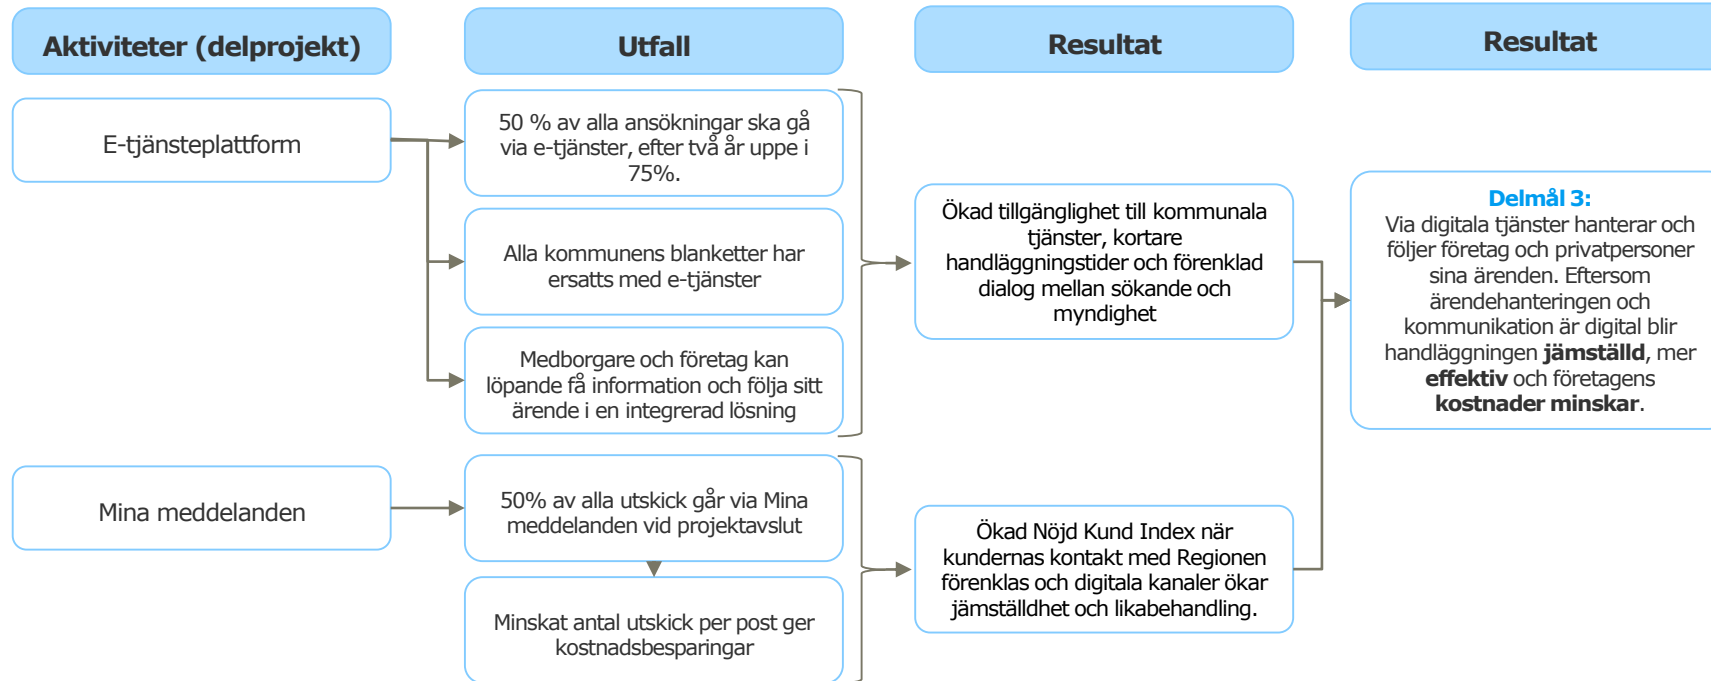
Aktiviteter (delprojekt)

Utfall

Resultat

Resultat

E-tjänsteplattform

50 % av alla ansökningar ska gå via e-tjänster, efter två år uppe i 75%.

Alla kommunens blanketter har ersatts med e-tjänster

Medborgare och företag kan löpande få information och följa sitt ärende i en integrerad lösning

Ökad tillgänglighet till kommunala tjänster, kortare handläggningstider och förenklad dialog mellan sökande och myndighet

Delmål 3:
Via digitala tjänster hanterar och följer företag och privatpersoner sina ärenden. Eftersom ärendehanteringen och kommunikation är digital blir handläggningen **jämställd**, mer **effektiv** och företagens **kostnader minskar**.

Mina meddelanden

50% av alla utskick går via Mina meddelanden vid projektavslut

Minskat antal utskick per post ger kostnadsbesparingar

Ökad Nöjd Kund Index när kundernas kontakt med Regionen förenklas och digitala kanaler ökar jämställdhet och likabehandling.